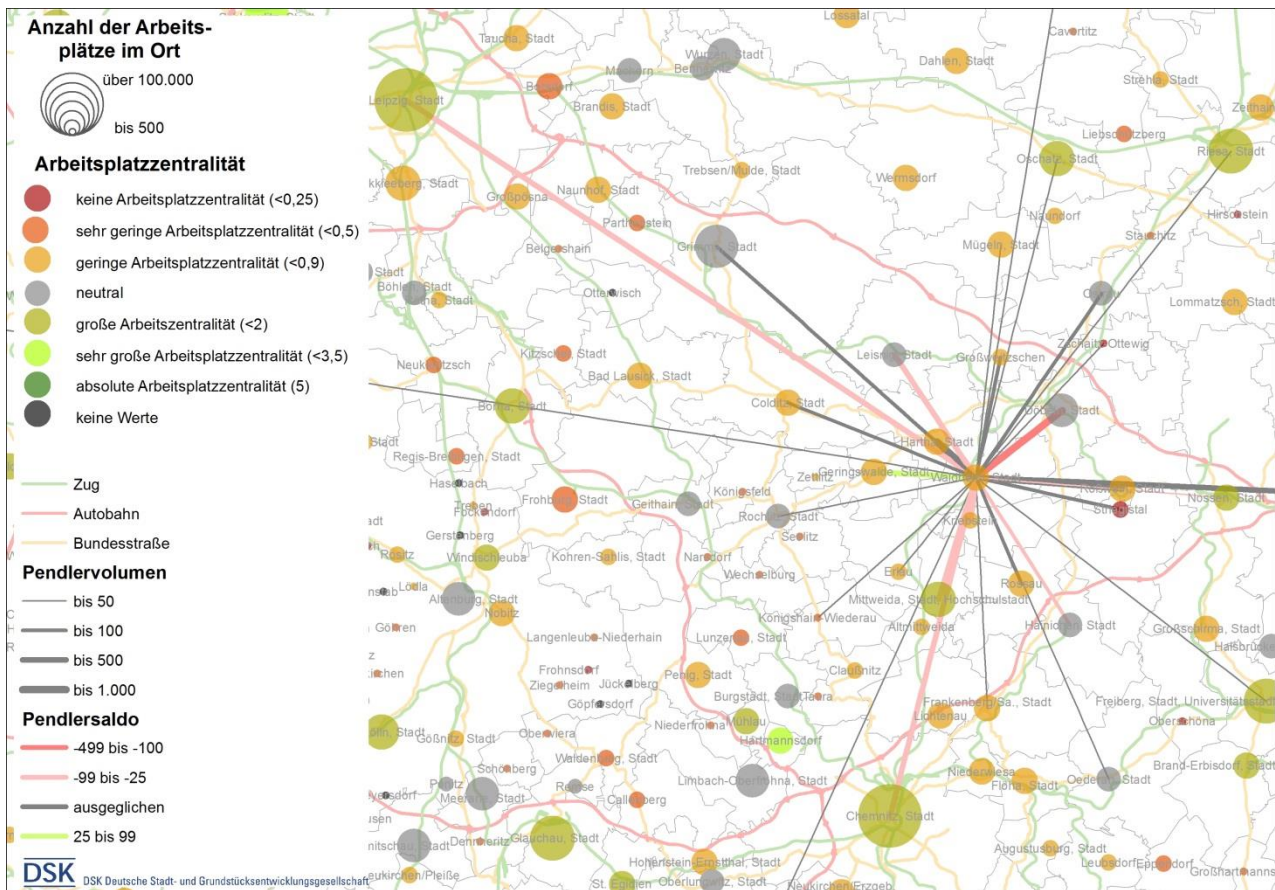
Anzahl der Arbeitsplätze im Ort

über 100.000

bis 500

Arbeitsplatzzentralität

keine Arbeitsplatzzentralität (<0,25)

sehr geringe Arbeitsplatzzentralität (<0,5)

geringe Arbeitsplatzzentralität (<0,9)

neutral

große Arbeitszentralität (<2)

sehr große Arbeitsplatzzentralität (<3,5)

absolute Arbeitsplatzzentralität (5)

keine Werte

Zug

Autobahn

Bundesstraße

Pendlervolumen

bis 50

bis 100

bis 500

bis 1.000

Pendlersaldo

-499 bis -100

-99 bis -25

ausgeglichen

25 bis 99

DSK DSK Deutsche Stadt- und Grundstücksentwicklungsgesellschaft

Leipzig, Stadt
Taucha, Stadt
Machern
Wurzen, Stadt
Bennewitz
Borsdorf
Brandis, Stadt
Lossatal
Cavertitz
Dahlen, Stadt
Strehla, Stadt
Zeithain
Liebschützberg
Oschatz, Stadt
Riesa, Stadt
Hirschstein
Markkleeberg, Stadt
Großpösna
Naunhof, Stadt
Trebsen/Mulde, Stadt
Wermsdorf
Naundorf
Parthenstein
Belgershain
Grimma, Stadt
Mügeln, Stadt
Stauchitz
Böhlen, Stadt
Otterwisch
Lommatzsch, Stadt
Neukieritzsch
Kitzscher, Stadt
Bad Lausick, Stadt
Leisnig, Stadt
Großweitzschen
Zschaitz-Ottewig
Borna, Stadt
Colditz, Stadt
Döbeln, Stadt
Hartha, Stadt
Regis-Breitingen, Stadt
Geringswalde, Stadt
Zettlitz
Waldheim
Roßwein, Stadt
Nossen, Stadt
Striegistal
Haselbach
Treben
Fockendorf
Frohburg, Stadt
Geithain, Stadt
Königsfeld
Rochlitz, Stadt
Kriebstein
Seelitz
Gerstenberg
Windischleuba
Kohren-Sahlis, Stadt
Narsdorf
Rositz
Wechselburg
Erlau
Lucka
Altenburg, Stadt
Nobitz
Mittweida, Stadt, Hochschulstadt
Rossau
Königshain-Wiederau
Altmittweida
Göhren
Langenleuba-Niederhain
Lunzenau, Stadt
Hainichen, Stadt
Großschirma, Stadt
Halsbrücke
Frohnsdorf
Ziegelheim
Jückelberg
Penig, Stadt
Claußnitz
Burgstädt, Stadt
Taura
Göpfersdorf
Frankenberg/Sa., Stadt
Freiberg, Stadt, Universitätsstadt
Lichtenau
Oberschöna
Niederfrohna
Mühlau
Gößnitz, Stadt
Oberwiera
Hartmannsdorf
Waldenburg, Stadt
Schönberg
Limbach-Oberfrohna, Stadt
Niederwiesa
Flöha, Stadt
Oederan, Stadt
Brand-Erbisdorf, Stadt
Remse
Callenberg
Meerane, Stadt
Chemnitz, Stadt
Dennheritz
Glauchau, Stadt
Augustusburg, Stadt
Leubsdorf
Eppendorf
Großhartmannsdorf
Hohenstein-Ernstthal, Stadt
Kirchen/Pleiße
St. Egidien
Oberlungwitz, Stadt
Neukirchen/Erzgeb.